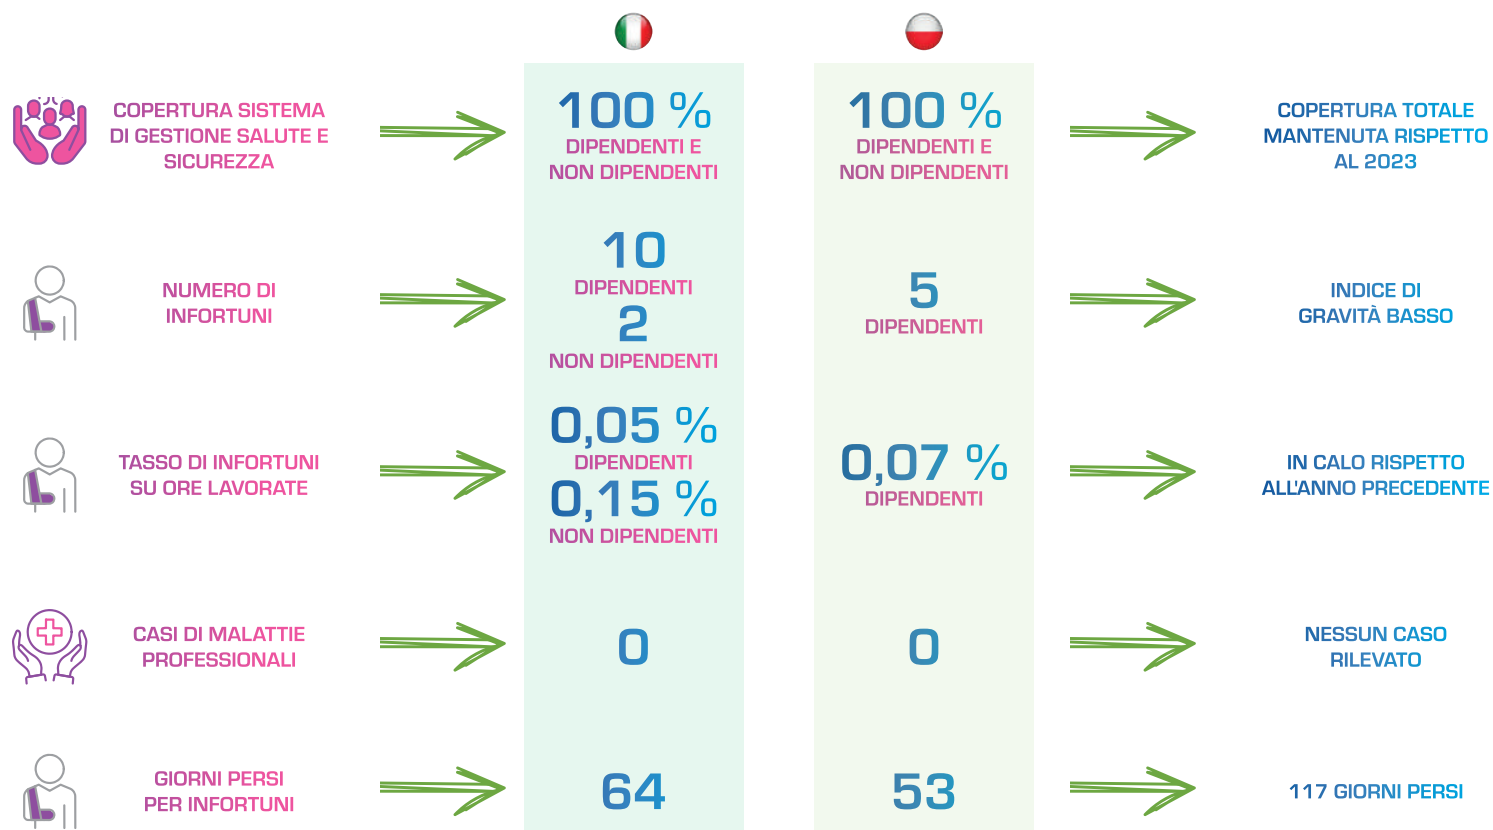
COPERTURA SISTEMA DI GESTIONE SALUTE E SICUREZZA

100 %
DIPENDENTI E NON DIPENDENTI

100 %
DIPENDENTI E NON DIPENDENTI

COPERTURA TOTALE MANTENUTA RISPETTO AL 2023

NUMERO DI INFORTUNI

10
DIPENDENTI
2
NON DIPENDENTI

5
DIPENDENTI

INDICE DI GRAVITÀ BASSO

TASSO DI INFORTUNI SU ORE LAVORATE

0,05 %
DIPENDENTI
0,15 %
NON DIPENDENTI

0,07 %
DIPENDENTI

IN CALO RISPETTO ALL'ANNO PRECEDENTE

CASI DI MALATTIE PROFESSIONALI

0

0

NESSUN CASO RILEVATO

GIORNI PERSI PER INFORTUNI

64

53

117 GIORNI PERSI